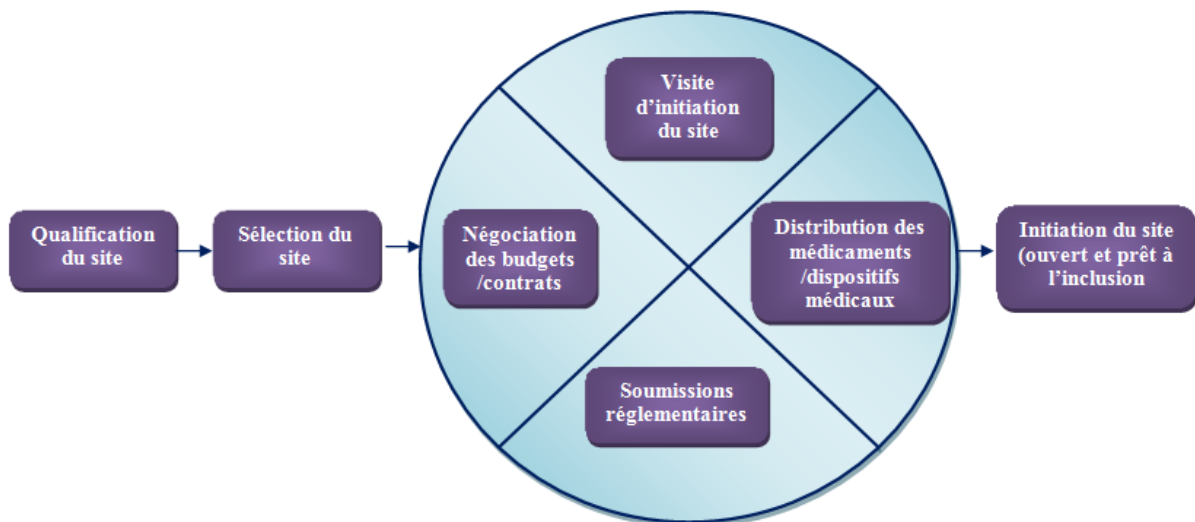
Qualification du site

Sélection du site

Visite d'initiation du site

Négociation des budgets /contrats

Distribution des médicaments /dispositifs médicaux

Soumissions réglementaires

Initiation du site (ouvert et prêt à l'inclusion